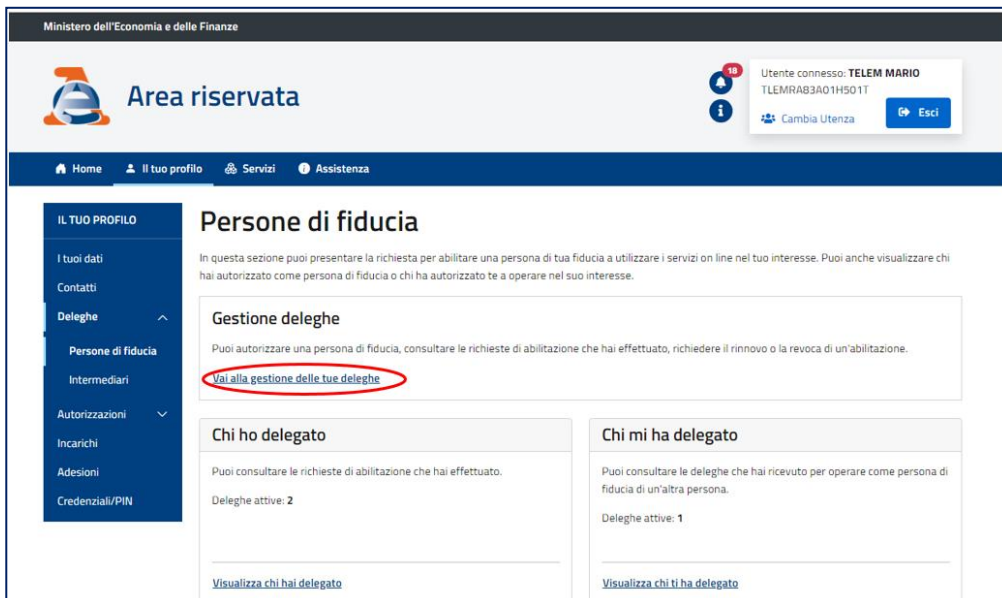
Ministero dell'Economia e delle Finanze

Area riservata

18

Utente connesso: **TELEM MARIO**
TLEMRA83A01H501T

Cambia Utenza

Esci

Home   Il tuo profilo   Servizi   Assistenza

IL TUO PROFILO

I tuoi dati

Contatti

Deleghe

Persone di fiducia

Intermediari

Autorizzazioni

Incarichi

Adesioni

Credenziali/PIN

# Persone di fiducia

In questa sezione puoi presentare la richiesta per abilitare una persona di tua fiducia a utilizzare i servizi on line nel tuo interesse. Puoi anche visualizzare chi hai autorizzato come persona di fiducia o chi ha autorizzato te a operare nel suo interesse.

## Gestione deleghe

Puoi autorizzare una persona di fiducia, consultare le richieste di abilitazione che hai effettuato, richiedere il rinnovo o la revoca di un'abilitazione.

Vai alla gestione delle tue deleghe

## Chi ho delegato

Puoi consultare le richieste di abilitazione che hai effettuato.

Deleghe attive: **2**

Visualizza chi hai delegato

## Chi mi ha delegato

Puoi consultare le deleghe che hai ricevuto per operare come persona di fiducia di un'altra persona.

Deleghe attive: **1**

Visualizza chi ti ha delegato